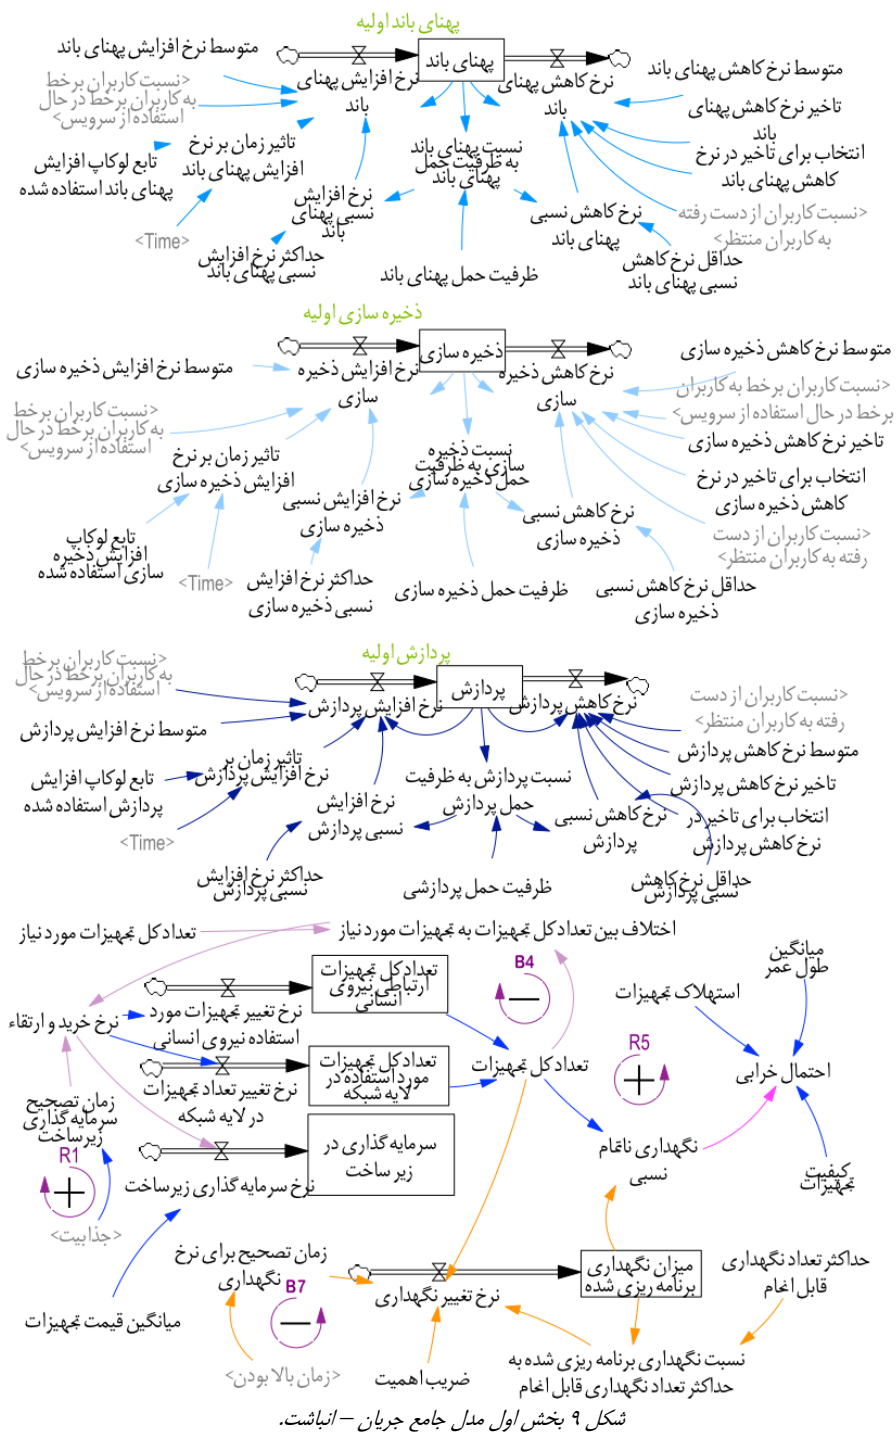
پهنای باند اولیه

پهنای باند

متوسط نرخ افزایش پهنای باند
نرخ افزایش پهنای باند
نرخ کاهش پهنای باند
متوسط نرخ کاهش پهنای باند
<نسبت کاربران برخط به کاربران برخط در حال استفاده از سرویس>
تاخیر نرخ کاهش پهنای باند
تاثیر زمان بر نرخ افزایش پهنای باند
نسبت پهنای باند به ظرفیت حمل پهنای باند
انتخاب برای تاخیر در نرخ کاهش پهنای باند
تابع لوکاپ افزایش پهنای باند استفاده شده
نرخ افزایش نسبی پهنای باند
نرخ کاهش نسبی پهنای باند
<نسبت کاربران از دست رفته به کاربران منتظر>
<Time>
حداکثر نرخ افزایش نسبی پهنای باند
ظرفیت حمل پهنای باند
حداقل نرخ کاهش نسبی پهنای باند

ذخیره سازی اولیه

ذخیره سازی

متوسط نرخ افزایش ذخیره سازی
نرخ افزایش ذخیره سازی
نرخ کاهش ذخیره سازی
متوسط نرخ کاهش ذخیره سازی
<نسبت کاربران برخط به کاربران برخط در حال استفاده از سرویس>
<نسبت کاربران برخط به کاربران برخط در حال استفاده از سرویس>
تاخیر نرخ کاهش ذخیره سازی
تاثیر زمان بر نرخ افزایش ذخیره سازی
نسبت ذخیره سازی به ظرفیت حمل ذخیره سازی
انتخاب برای تاخیر در نرخ کاهش ذخیره سازی
نرخ افزایش نسبی ذخیره سازی
نرخ کاهش نسبی ذخیره سازی
<نسبت کاربران از دست رفته به کاربران منتظر>
تابع لوکاپ افزایش ذخیره سازی استفاده شده
<Time>
حداکثر نرخ افزایش نسبی ذخیره سازی
ظرفیت حمل ذخیره سازی
حداقل نرخ کاهش نسبی ذخیره سازی

پردازش اولیه

پردازش

<نسبت کاربران برخط به کاربران برخط در حال استفاده از سرویس>
نرخ افزایش پردازش
نرخ کاهش پردازش
<نسبت کاربران از دست رفته به کاربران منتظر>
متوسط نرخ افزایش پردازش
متوسط نرخ کاهش پردازش
تاثیر زمان بر نرخ افزایش پردازش
تاخیر نرخ کاهش پردازش
تابع لوکاپ افزایش پردازش استفاده شده
نسبت پردازش به ظرفیت حمل پردازش
انتخاب برای تاخیر در نرخ کاهش پردازش
نرخ افزایش نسبی پردازش
نرخ کاهش نسبی پردازش
<Time>
حداکثر نرخ افزایش نسبی پردازش
ظرفیت حمل پردازشی
حداقل نرخ کاهش نسبی پردازش

تعدادکل تجهیزات مورد نیاز
اختلاف بین تعدادکل تجهیزات به تجهیزات مورد نیاز
میانگین طول عمر
B4
تعدادکل تجهیزات ارتباطی نیروی انسانی
استهلاک تجهیزات
نرخ خرید و ارتقاء
نرخ تغییر تجهیزات مورد استفاده نیروی انسانی
R5
تعدادکل تجهیزات
احتمال خرابی
تعدادکل تجهیزات مورد استفاده در لایه شبکه
نرخ تغییر تعداد تجهیزات در لایه شبکه
زمان تصحیح سرمایه گذاری زیرساخت
نگهداری ناتمام نسبی
R1
سرمایه گذاری در زیر ساخت
نرخ سرمایه گذاری زیرساخت
کیفیت تجهیزات
<جذابیت>
زمان تصحیح برای نرخ نگهداری
حداکثر تعداد نگهداری قابل انجام
B7
میزان نگهداری برنامه ریزی شده
نرخ تغییر نگهداری
میانگین قیمت تجهیزات
نسبت نگهداری برنامه ریزی شده به حداکثر تعداد نگهداری قابل انجام
<زمان بالا بودن>
ضریب اهمیت

شکل ۹ بخش اول مدل جامع جریان – انباشت.